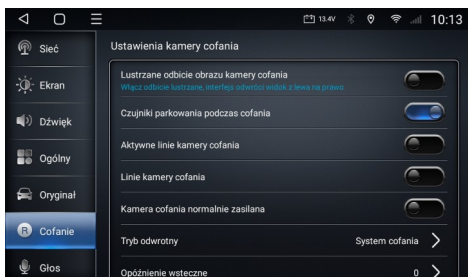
13.4V 10:13

Sieć
Ekran
Dźwięk
Ogólny
Oryginał
Cofanie
Głos

Ustawienia kamery cofania

Lustrzane odbicie obrazu kamery cofania
Włącz odbicie lustrzane, interfejs odwróci widok z lewa na prawo

Czujniki parkowania podczas cofania

Aktywne linie kamery cofania

Linie kamery cofania

Kamera cofania normalnie zasilana

Tryb odwrotny System cofania

Opóźnienie wsteczne 0